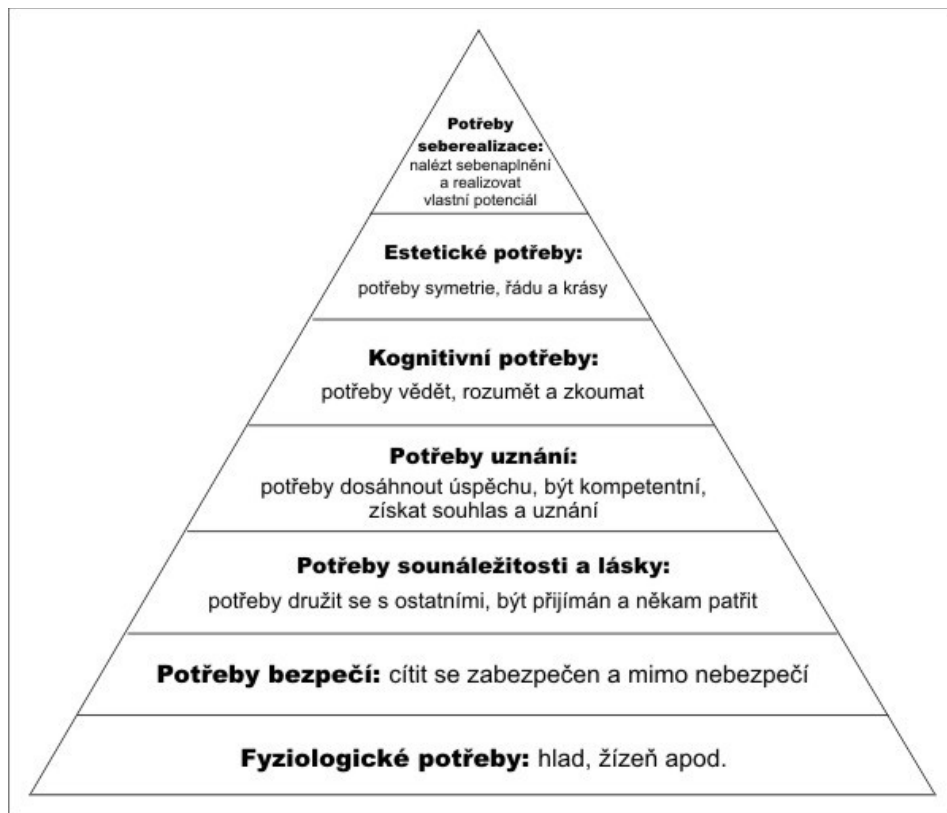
Potřeby seberealizace: nalézt sebenaplnění a realizovat vlastní potenciál

Estetické potřeby:
potřeby symetrie, řádu a krásy

Kognitivní potřeby:
potřeby vědět, rozumět a zkoumat

Potřeby uznání:
potřeby dosáhnout úspěchu, být kompetentní, získat souhlas a uznání

Potřeby sounáležitosti a lásky:
potřeby družit se s ostatními, být přijímán a někam patřit

Potřeby bezpečí: cítit se zabezpečen a mimo nebezpečí

Fyziologické potřeby: hlad, žízeň apod.